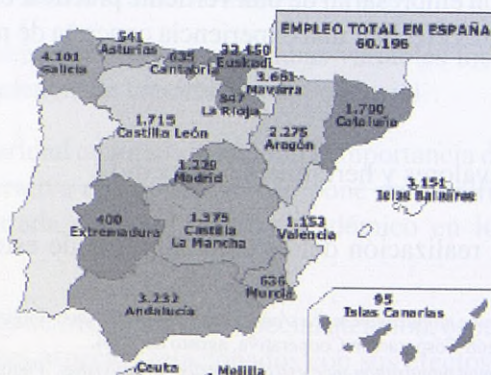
EMPLEO TOTAL EN ESPAÑA
60.196

4.101
Galicia

541
Asturias

635
Cantabria

22.150
Euskadi

3.661
Navarra

847
La Rioja

1.715
Castilla León

1.790
Cataluña

2.275
Aragón

1.320
Madrid

3.151
Islas Baleares

400
Extremadura

1.375
Castilla
La Mancha

1.152
Valencia

636
Murcia

3.232
Andalucía

95
Islas Canarias

Ceuta

Melilla